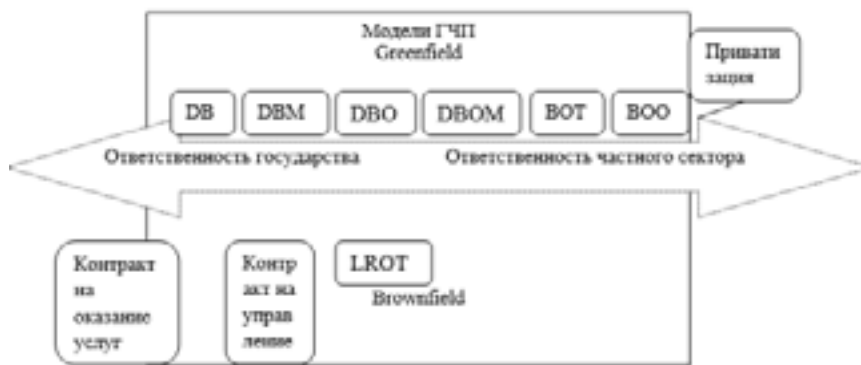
Модели ГЧП
Greenfield

Привати зация

DB

DBM

DBO

DBOM

BOT

BOO

Ответственность государства

Ответственность частного сектора

Контракт на оказание услуг

Контр акт на управ ление

LROT

Brownfield